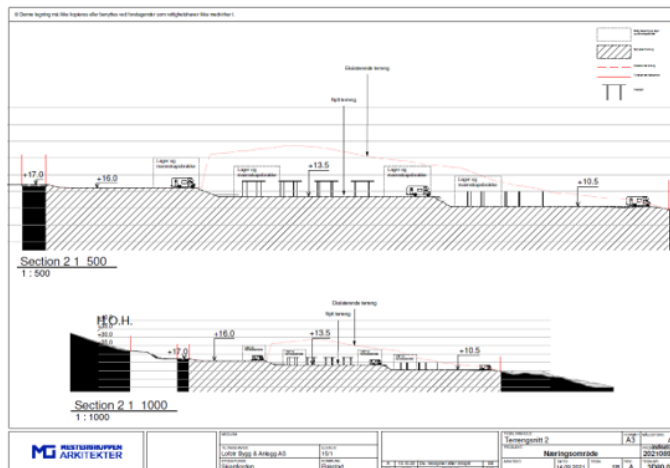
© Denne tegning må ikke kopieres eller benyttes ved forelagender som rettighetshaver ikke medvirker i.

Eksisterende terreng

Nytt terreng

Lager og mannskapsbrakker

+17.0

+16.0

Lager og mannskapsbrakker

+13.5

Lager og mannskapsbrakker

+10.5

Section 2 1 : 500

1 : 500

Eksisterende terreng

Nytt terreng

H.O.H.

+16.0

+17.0

+13.5

+10.5

Section 2 1 : 1000

1 : 1000

MESTERGRUPPEN ARKITEKTER

Lofoi Bygg & Anlegg AS

15/1

Terrengsnitt 2

A3

Næringsområde

14.09.2021

2021

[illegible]